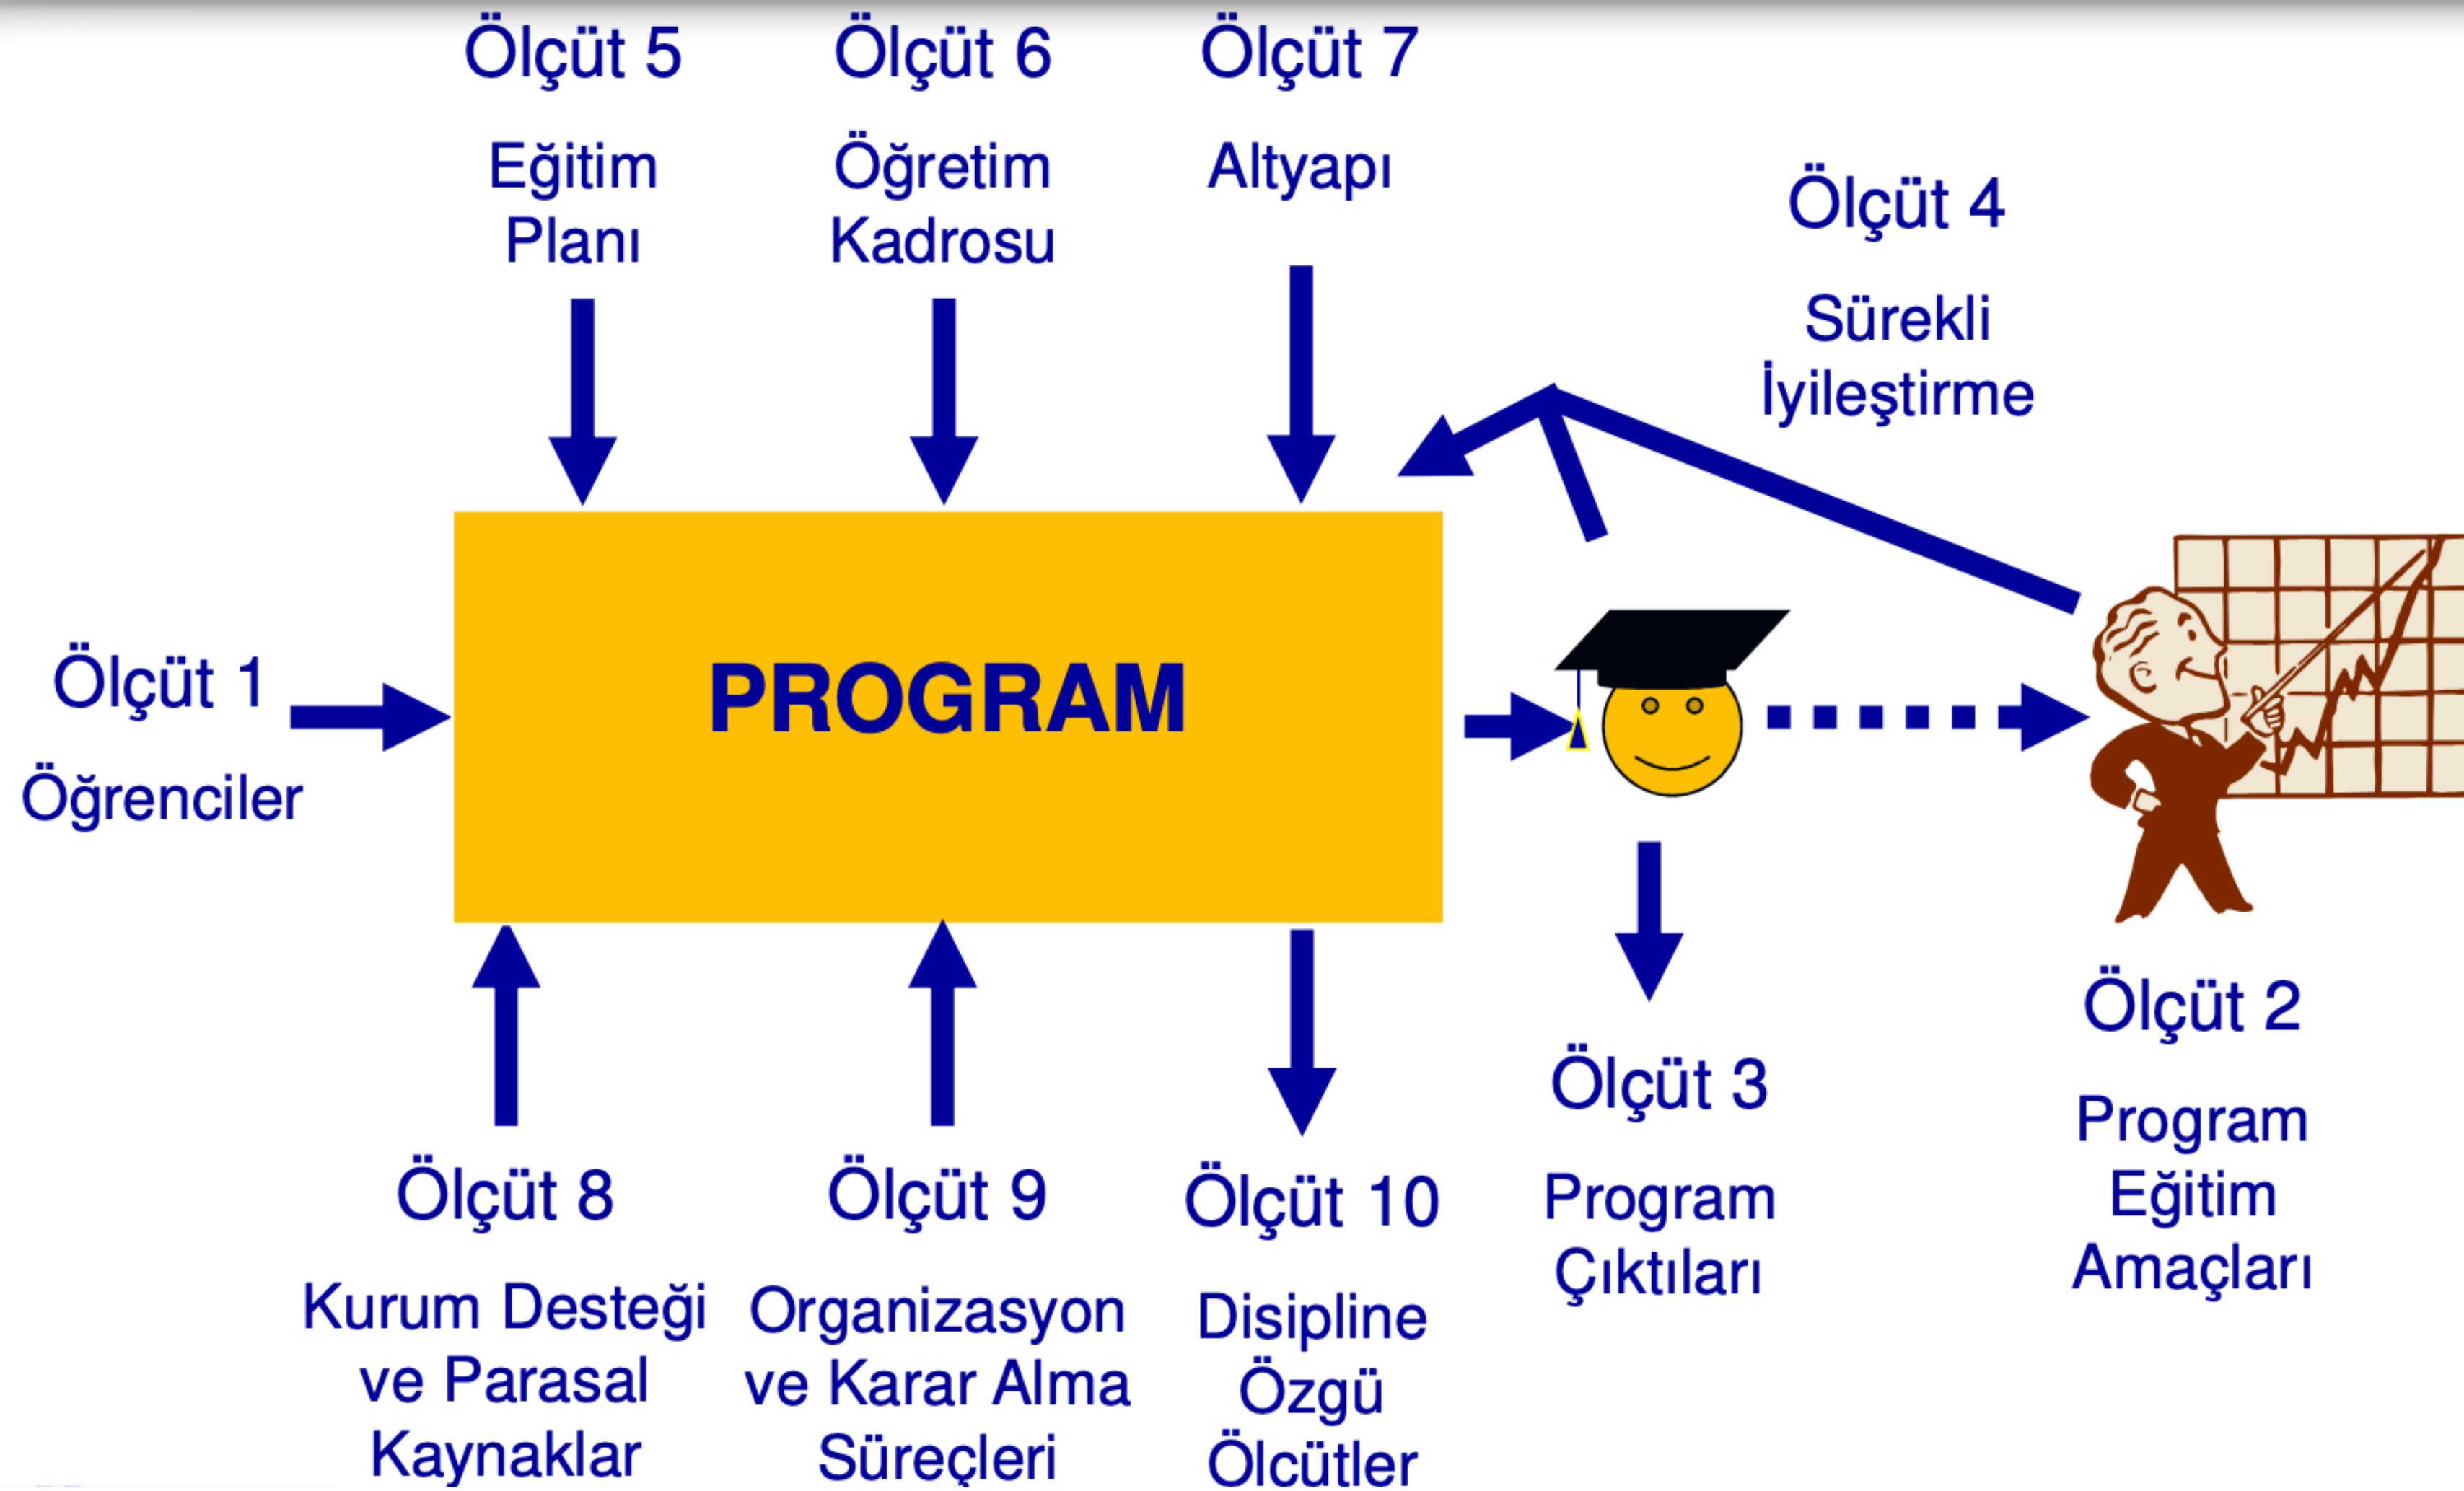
Ölçüt 5
Eğitim Planı

Ölçüt 6
Öğretim Kadrosu

Ölçüt 7
Altyapı

Ölçüt 4
Sürekli İyileştirme

Ölçüt 1
Öğrenciler

PROGRAM

Ölçüt 2
Program Eğitim Amaçları

Ölçüt 3
Program Çıktıları

Ölçüt 8
Kurum Desteği ve Parasal Kaynaklar

Ölçüt 9
Organizasyon ve Karar Alma Süreçleri

Ölçüt 10
Disipline Özgü Ölçütler